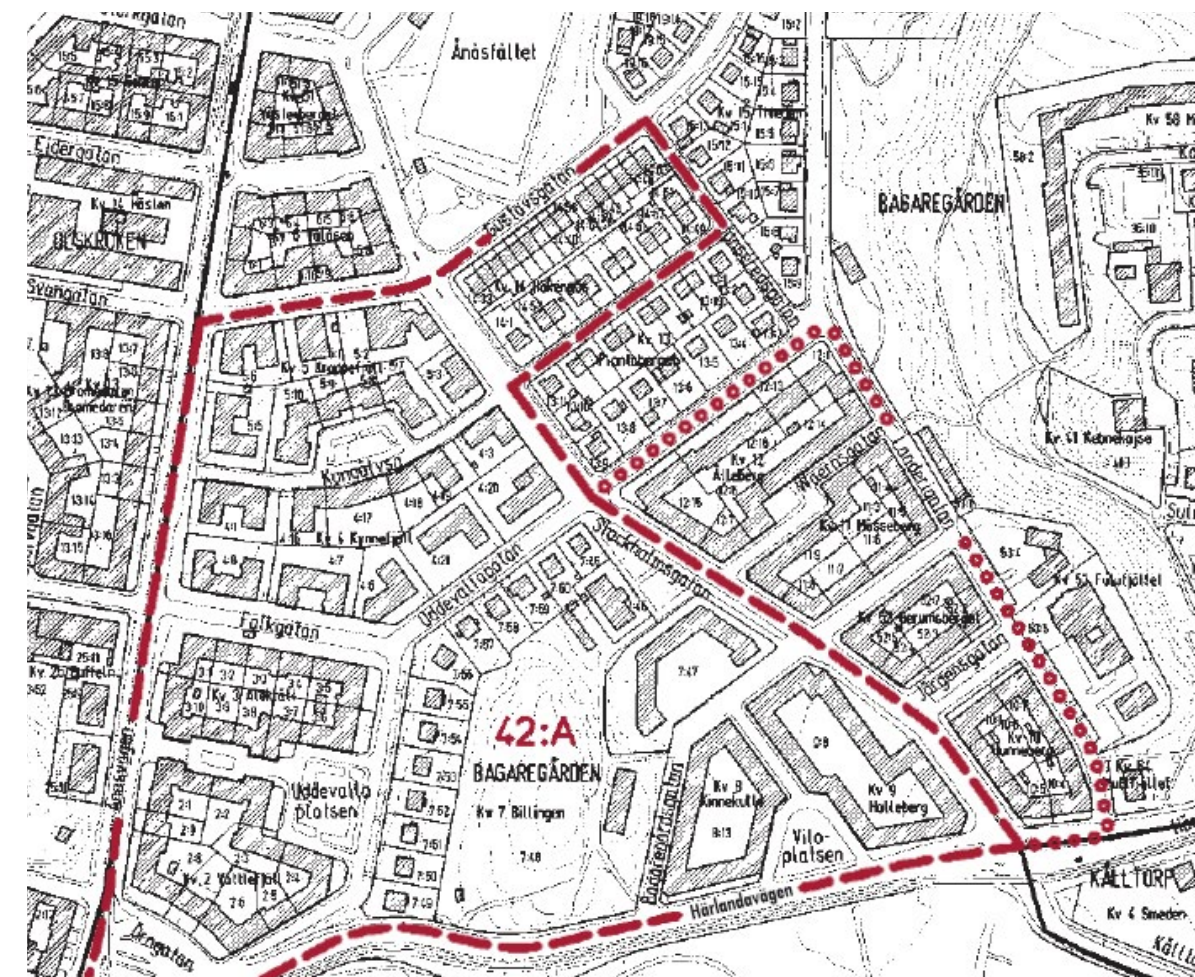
Ånäsfältet

BAGAREGÅRDEN

Kv 50

Eidergatan

Kv 14 Väslen

OLSKROKEN

Svangatan

Gustavsgatan

Kv 16 Hökeråsen

Kv 13 Plantaberget

Kv 15 Trindelen

Kv 12 Ålleberg

Waernsgatan

Lindegatan

Kv 41 Kebnekajse

Kv 11 Mösseberg

Kv 5 Drottningen

Kungsfyso

Kv 6 Kynnefjäll

Stockholmsgatan

Uddevallagatan

Falkgatan

Kv 3

Kv 51 Fulufjället

Kv 10 Borrumsberget

Jägaregatan

Kv 10 Hunneberg

Kv 2 Buffeln

42:A

BAGAREGÅRDEN

Kv 7 Billingen

Uddevalla platsen

Kv 8 Kinnekulle

Kv 9 Halleberg

Vilo platsen

Bagaregårdsgatan

Härlandavägen

Kv 2 Vättlefjäll

KÅLLTORP

Kv 4 Smeden

Kålltorpsgatan